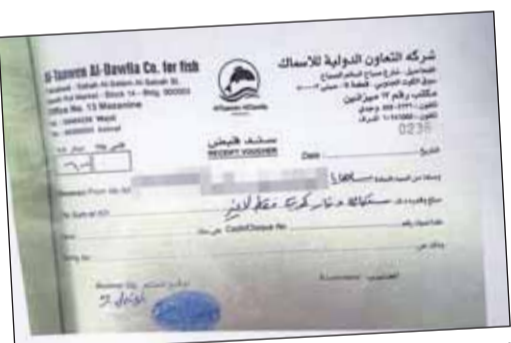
Al-Taawon Al-Dawlia Co. for fish
Office No. 13 Mezanine

شركة التعاون الدولية للاسماك
مكتب رقم ١٣ ميزانين
0236

سند قبض
RECEIPT VOUCHER

Date ............ التاريخ

Received From Mr./M/s ............ استلمنا من السيد/السادة

The Sum of KD ............ مبلغ وقدره د.ك

Cash/Cheque No. ............ نقداً/شيك رقم

Being for ............ وذلك عن

Receiver Sig. ............ توقيع المستلم
Accountant ............ المحاسب

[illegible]